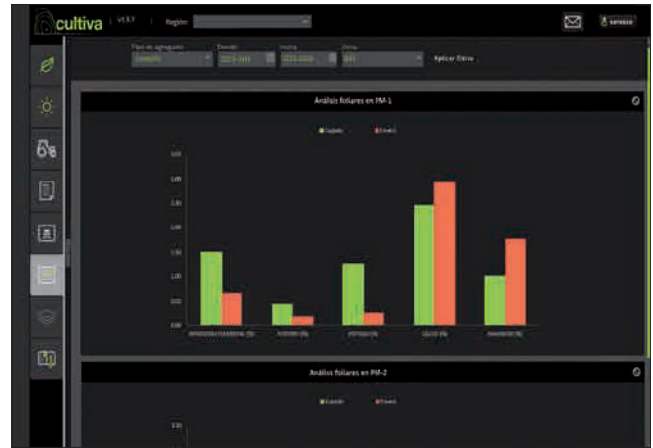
cultiva | V1.9.1 | Región

Aplicar filtro

Análisis foliares en PM-1

Esperado Enviado

NITRÓGENO FOLIAR(%) FÓSFORO (%) POTASIO (%) CALCIO (%) MAGNESIO (%)

Análisis foliares en PM-2

Esperado Enviado